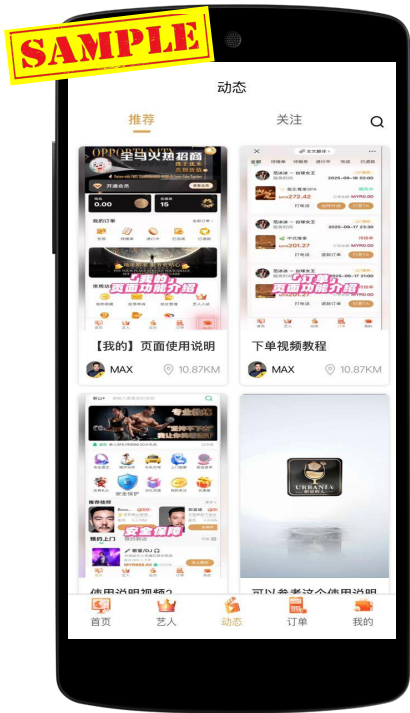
SAMPLE

动态

推荐

关注

全马火热招商

0.00

15

我的 页面功能介绍

【我的】页面使用说明

MAX

10.87KM

订单 页面功能介绍

2025-09-16

2025-09-17

下单视频教程

MAX

10.87KM

专业服务

安全保障

URBANIA

使用说明视频2

可以参考这个使用说明

首页

艺人

动态

订单

我的